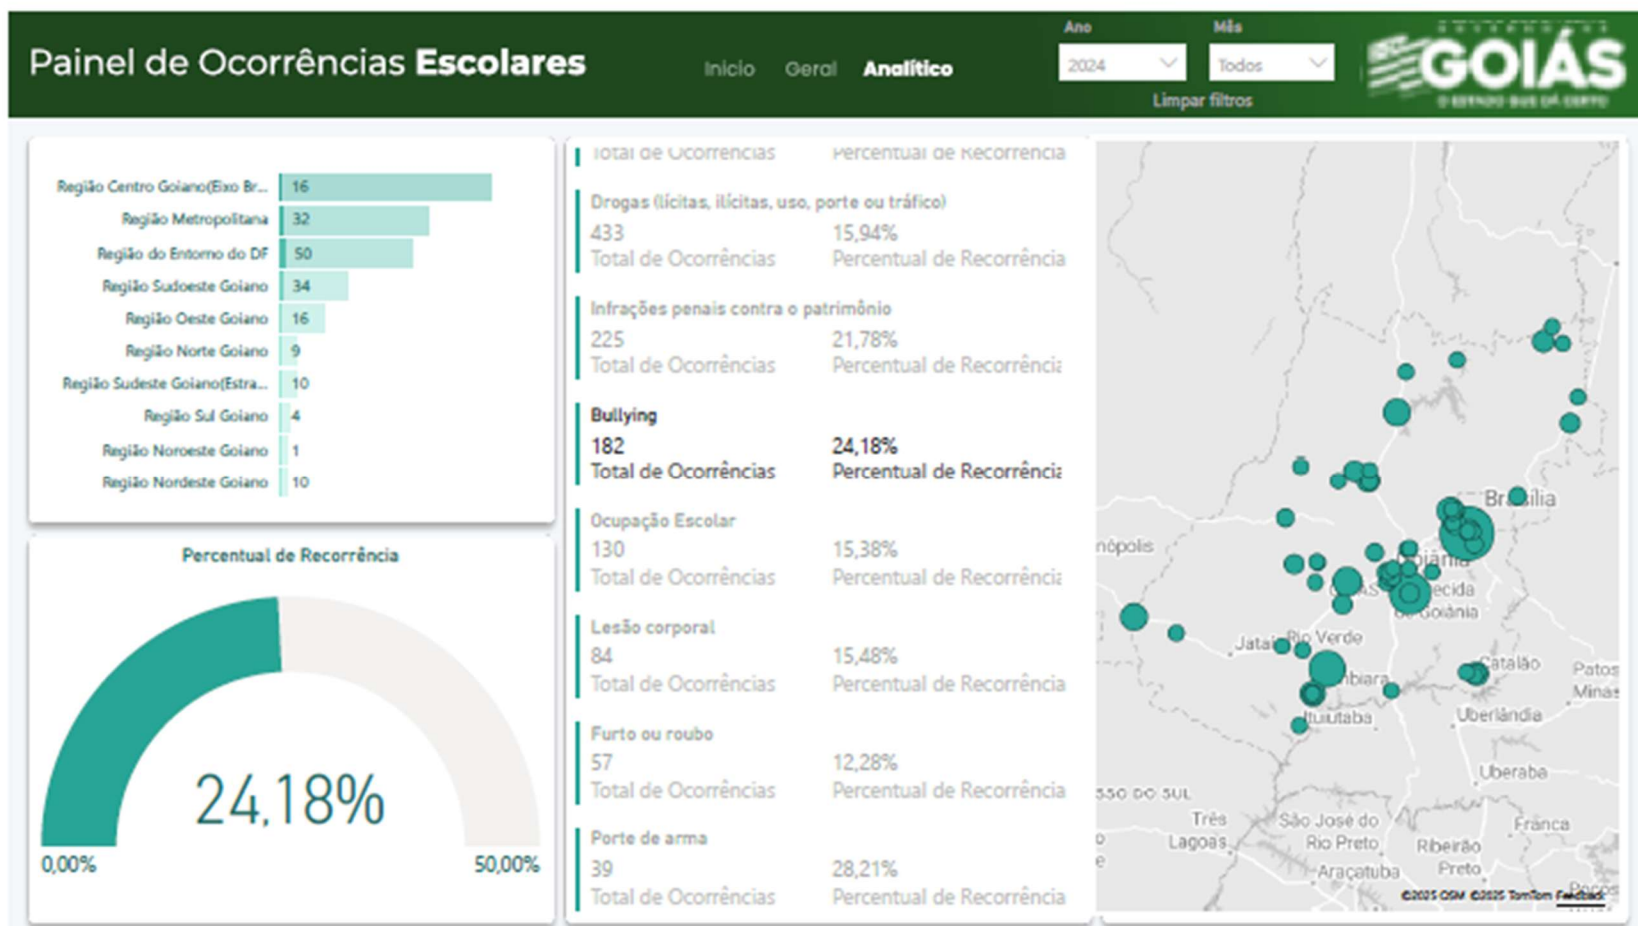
Painel de Ocorrências Escolares

Início Geral Analítico

Ano
2024

Mês
Todos

Limpar filtros

GOIÁS
O ESTADO QUE DÁ CERTO

| | |
|---|---|
| Região Centro Goiano(Eixo Br... | 16 |
| Região Metropolitana | 32 |
| Região do Entorno do DF | 50 |
| Região Sudoeste Goiano | 34 |
| Região Oeste Goiano | 16 |
| Região Norte Goiano | 9 |
| Região Sudeste Goiano(Estra... | 10 |
| Região Sul Goiano | 4 |
| Região Noroeste Goiano | 1 |
| Região Nordeste Goiano | 10 |

Percentual de Recorrência

24,18%

0,00%

50,00%

Total de Ocorrências Percentual de Recorrência

Drogas (lícitas, ilícitas, uso, porte ou tráfico)
433 15,94%
Total de Ocorrências Percentual de Recorrência

Infrações penais contra o patrimônio
225 21,78%
Total de Ocorrências Percentual de Recorrênci

Bullying
182 24,18%
Total de Ocorrências Percentual de Recorrênci

Ocupação Escolar
130 15,38%
Total de Ocorrências Percentual de Recorrênci

Lesão corporal
84 15,48%
Total de Ocorrências Percentual de Recorrência

Furto ou roubo
57 12,28%
Total de Ocorrências Percentual de Recorrência

Porte de arma
39 28,21%
Total de Ocorrências Percentual de Recorrência

Brasília
nópolis
Goiânia
ecida
de Goiânia
Jataí
Rio Verde
Catalão
Patos
Minas
biara
Ituiutaba
Uberlândia
Uberaba
SSO DO SUL
Três
Lagoas
São José do
Rio Preto
Franca
Ribeirão
Preto
Araçatuba
©2025 OSM ©2025 TomTom Feedback